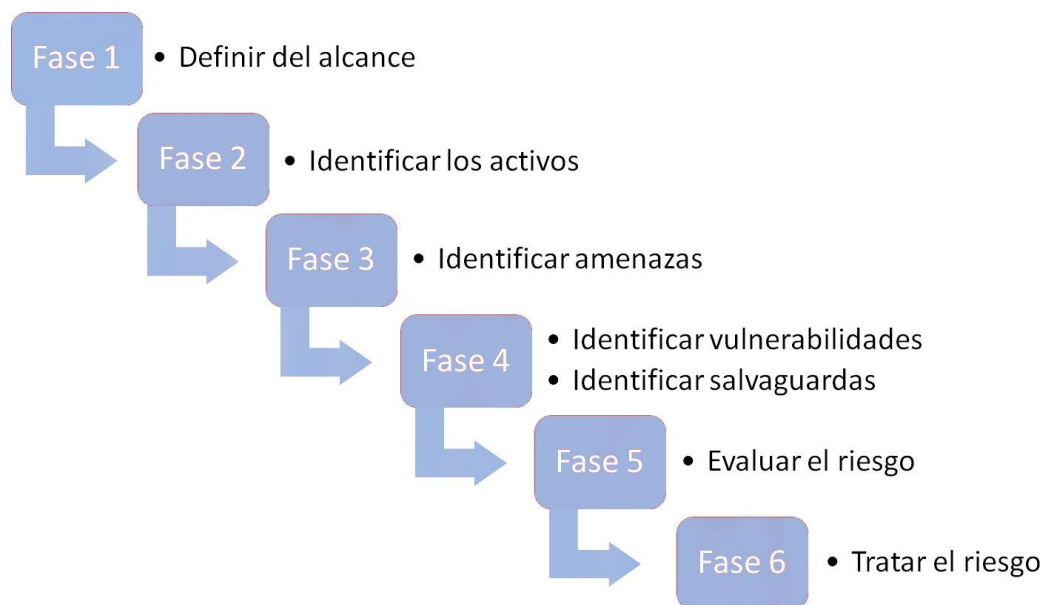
Fase 1
• Definir del alcance

Fase 2
• Identificar los activos

Fase 3
• Identificar amenazas

Fase 4
• Identificar vulnerabilidades
• Identificar salvaguardas

Fase 5
• Evaluar el riesgo

Fase 6
• Tratar el riesgo